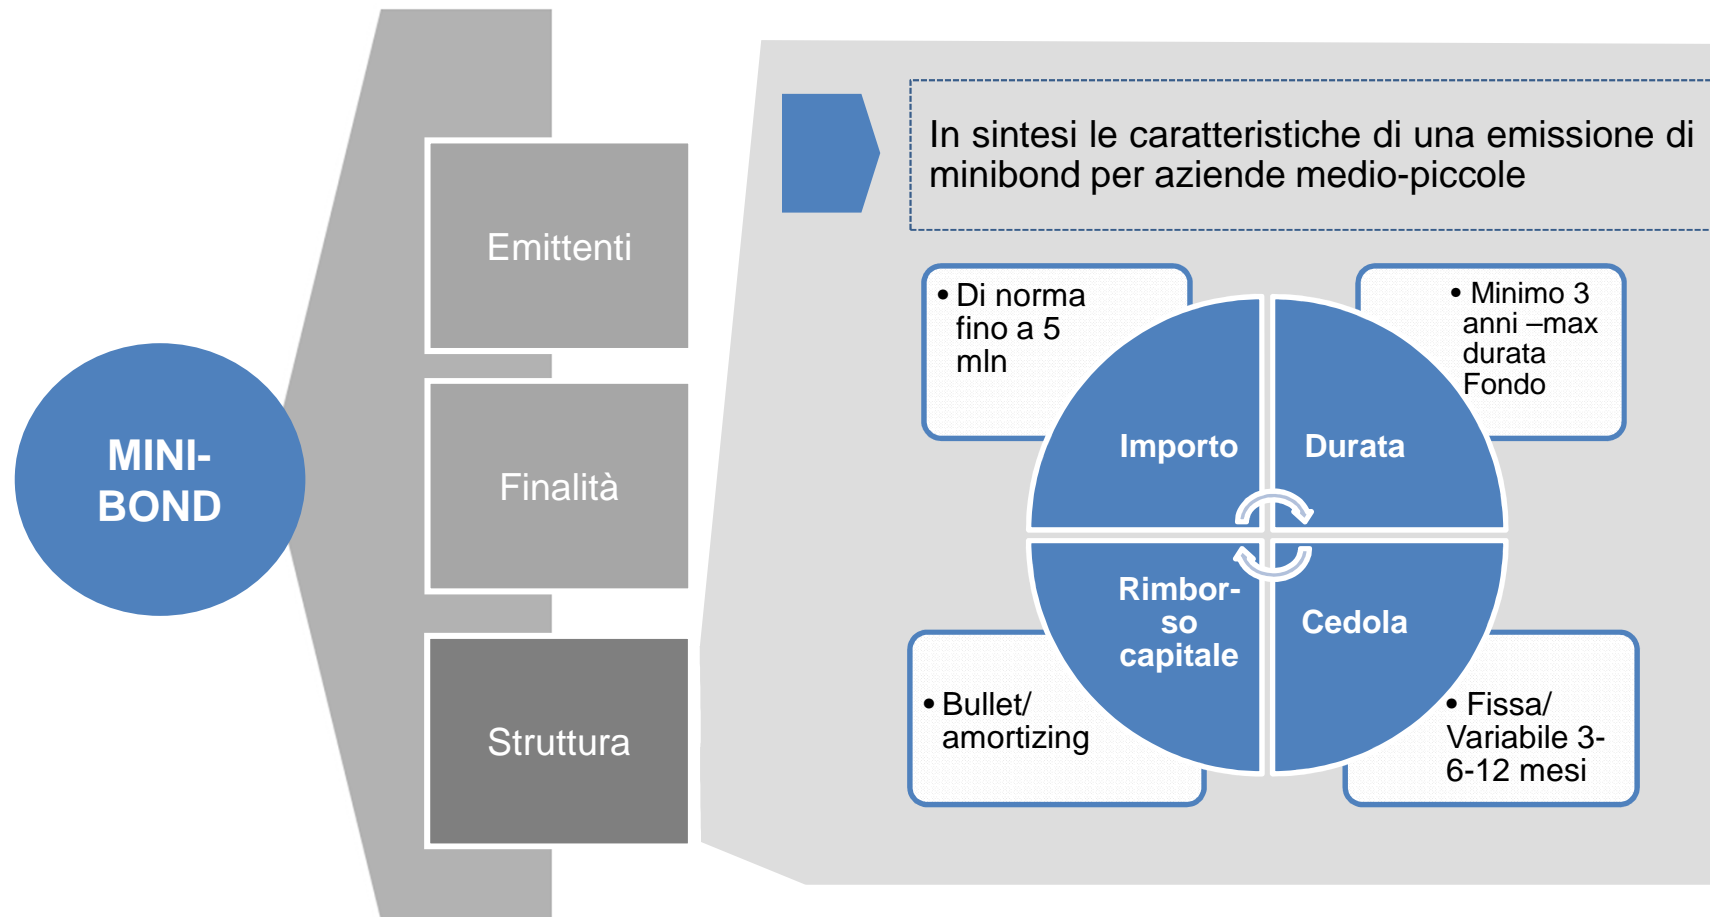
MINI-BOND

Emittenti

Finalità

Struttura

In sintesi le caratteristiche di una emissione di minibond per aziende medio-piccole

• Di norma fino a 5 mln

• Minimo 3 anni –max durata Fondo

Importo

Durata

Rimbor-so capitale

Cedola

• Bullet/ amortizing

• Fissa/ Variabile 3-6-12 mesi